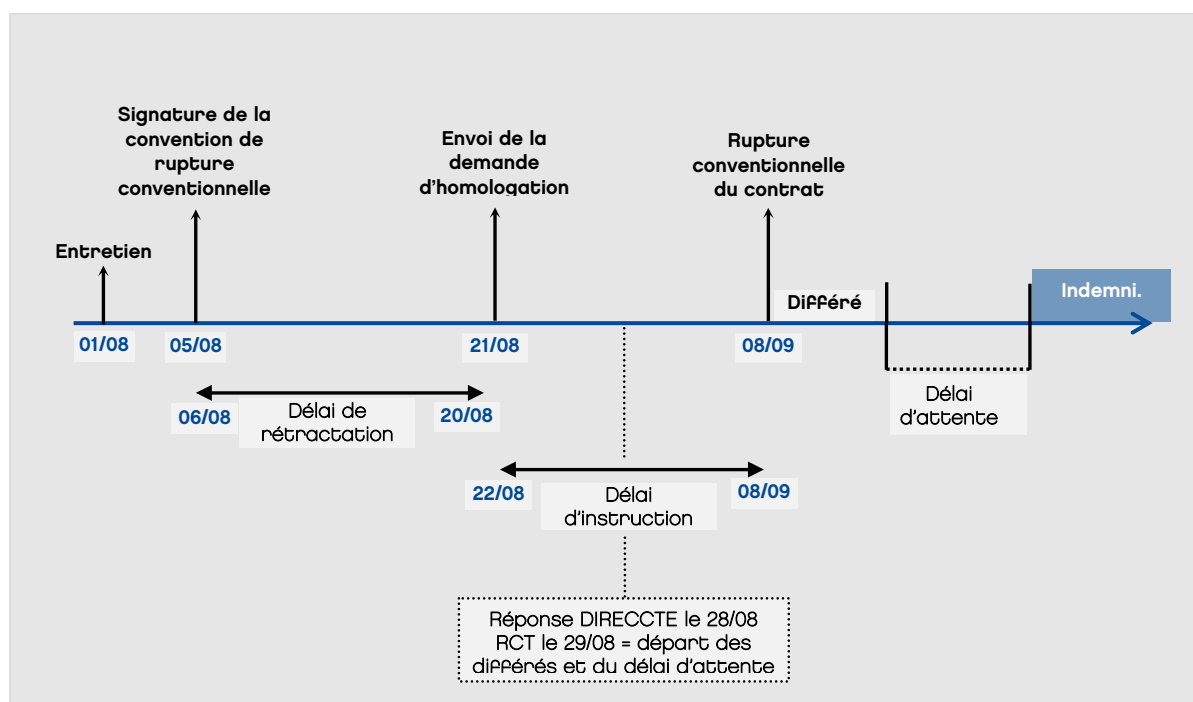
Signature de la convention de rupture conventionnelle

Envoi de la demande d'homologation

Rupture conventionnelle du contrat

Entretien

Différé

Indemni.

01/08

05/08

21/08

08/09

06/08

Délai de rétractation

20/08

Délai d'attente

22/08

Délai d'instruction

08/09

Réponse DIRECCTE le 28/08
RCT le 29/08 = départ des différés et du délai d'attente